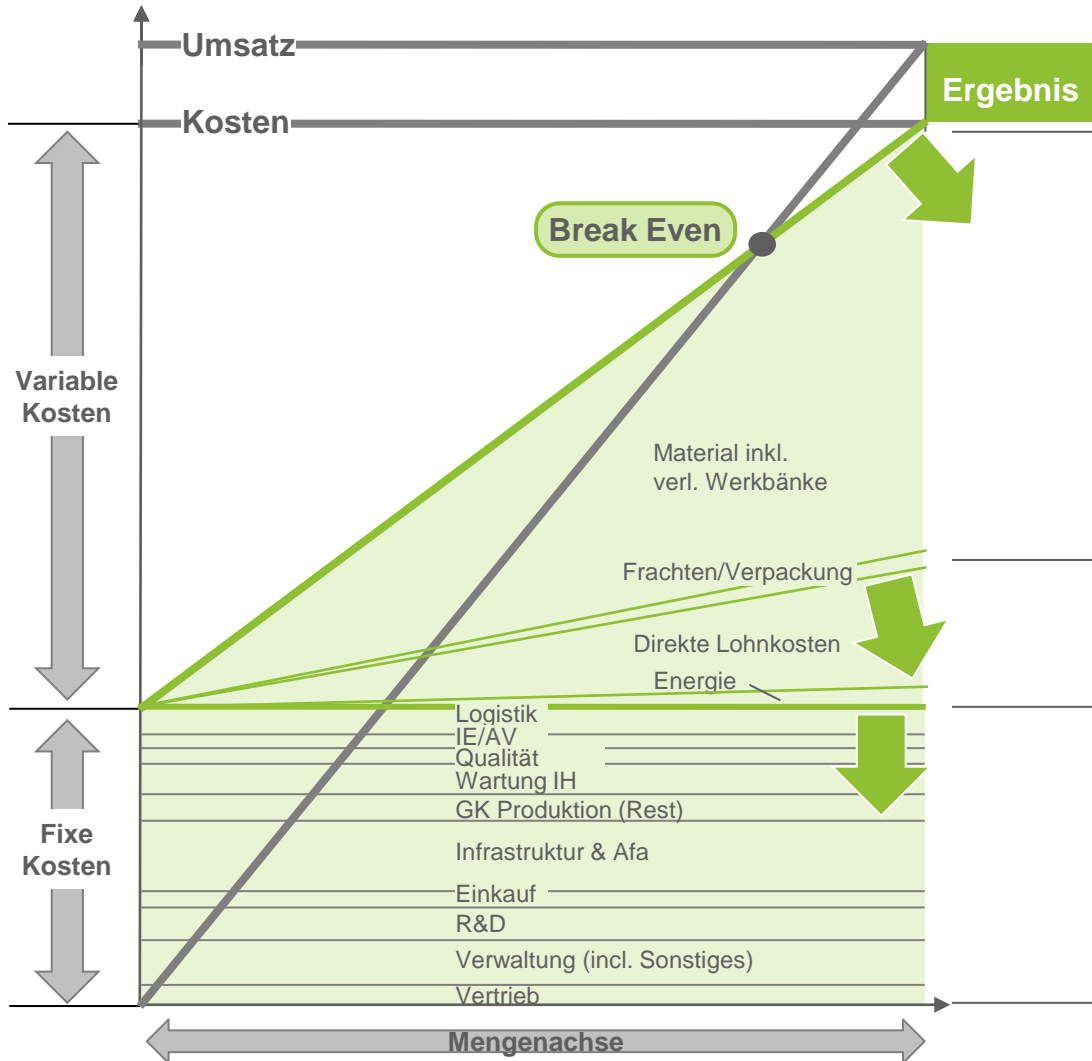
Umsatz

Kosten

Ergebnis

Break Even

Variable Kosten

Material inkl. verl. Werkbänke

Frachten/Verpackung

Direkte Lohnkosten

Energie

Logistik

IE/AV

Qualität

Wartung IH

GK Produktion (Rest)

Infrastruktur & Afa

Einkauf

R&D

Verwaltung (incl. Sonstiges)

Vertrieb

Fixe Kosten

Mengenachse